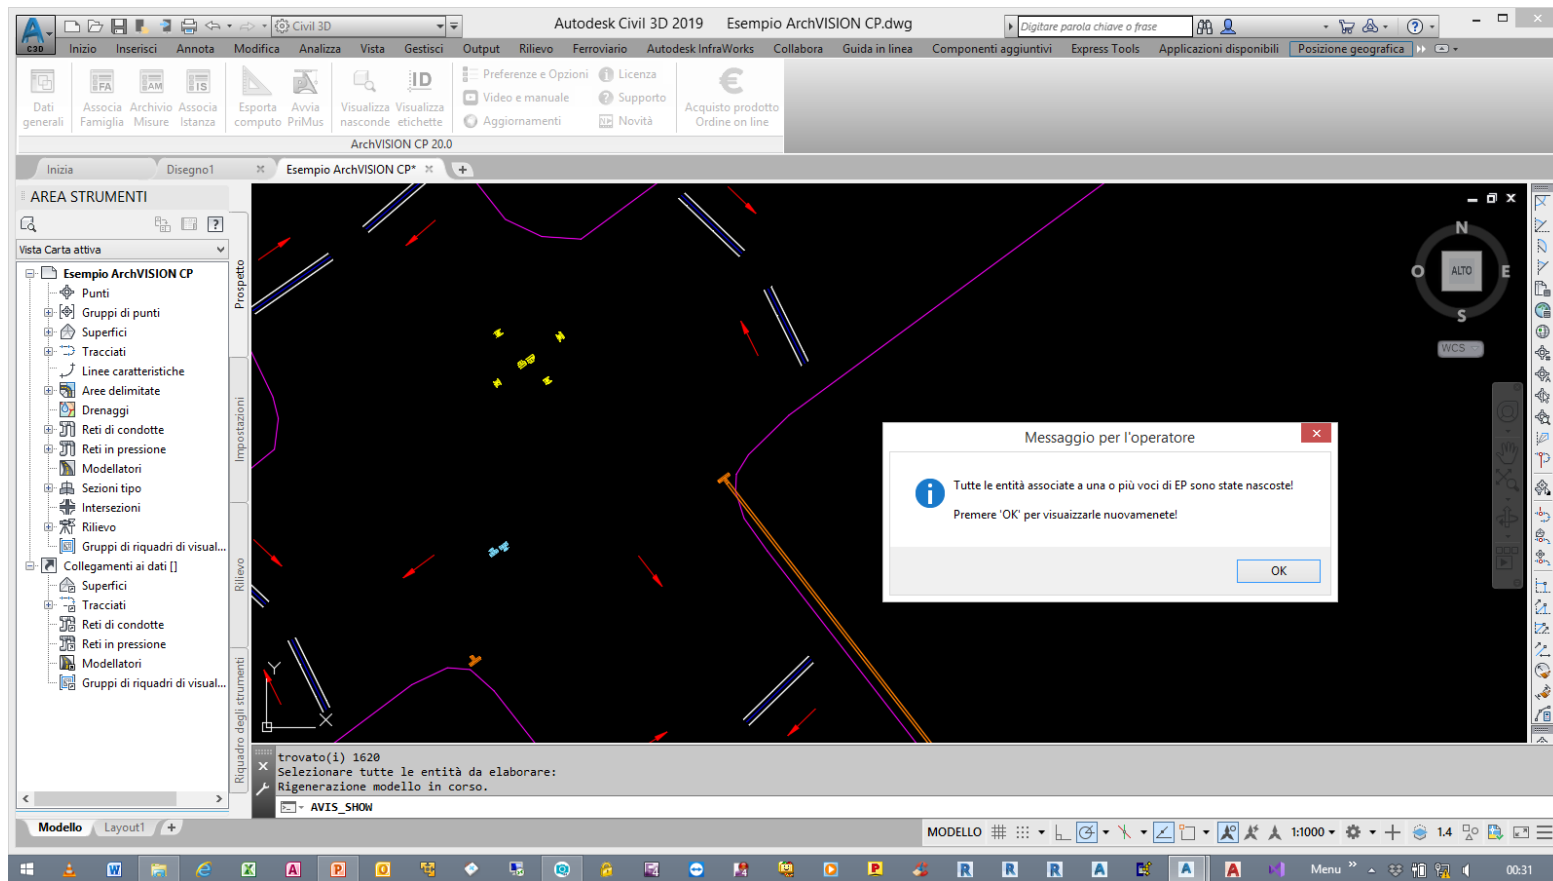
Civil 3D
Autodesk Civil 3D 2019    Esempio ArchVISION CP.dwg
Digitare parola chiave o frase
Inizio  Inserisci  Annota  Modifica  Analizza  Vista  Gestisci  Output  Rilievo  Ferroviario  Autodesk InfraWorks  Collabora  Guida in linea  Componenti aggiuntivi  Express Tools  Applicazioni disponibili  Posizione geografica

Dati generali  Associa Famiglia  Archivio Misure  Associa Istanza  Esporta computo  Avvia PriMus  Visualizza nasconde  Visualizza etichette  Preferenze e Opzioni  Video e manuale  Aggiornamenti  Licenza  Supporto  Novità  Acquisto prodotto Ordine on line
ArchVISION CP 20.0

Inizia  Disegno1  Esempio ArchVISION CP*

AREA STRUMENTI
Vista Carta attiva
Esempio ArchVISION CP
Punti
Gruppi di punti
Superfici
Tracciati
Linee caratteristiche
Aree delimitate
Drenaggi
Reti di condotte
Reti in pressione
Modellatori
Sezioni tipo
Intersezioni
Rilievo
Gruppi di riquadri di visual...
Collegamenti ai dati []
Superfici
Tracciati
Reti di condotte
Reti in pressione
Modellatori
Gruppi di riquadri di visual...

Prospetto  Impostazioni  Rilievo  Riquadro degli strumenti

N  O  ALTO  E  S  WCS

Messaggio per l'operatore
Tutte le entità associate a una o più voci di EP sono state nascoste!
Premere 'OK' per visualizzarle nuovamenete!
OK

trovato(i) 1620
Selezionare tutte le entità da elaborare:
Rigenerazione modello in corso.
AVIS_SHOW

Modello  Layout1
MODELLO  1:1000  1.4
Menu  00:31